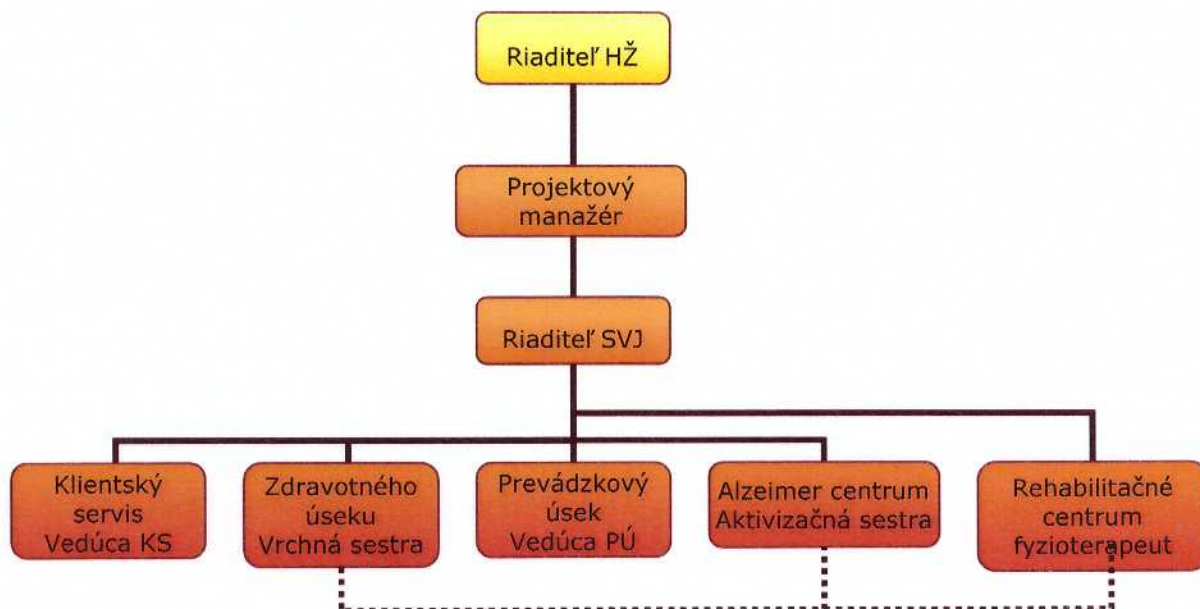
Riaditeľ HŽ

Projektový manažér

Riaditeľ SVJ

Klientský servis Vedúca KS

Zdravotného úseku Vrchná sestra

Prevádzkový úsek Vedúca PÚ

Alzeimer centrum Aktivizačná sestra

Rehabilitačné centrum fyzioterapeut